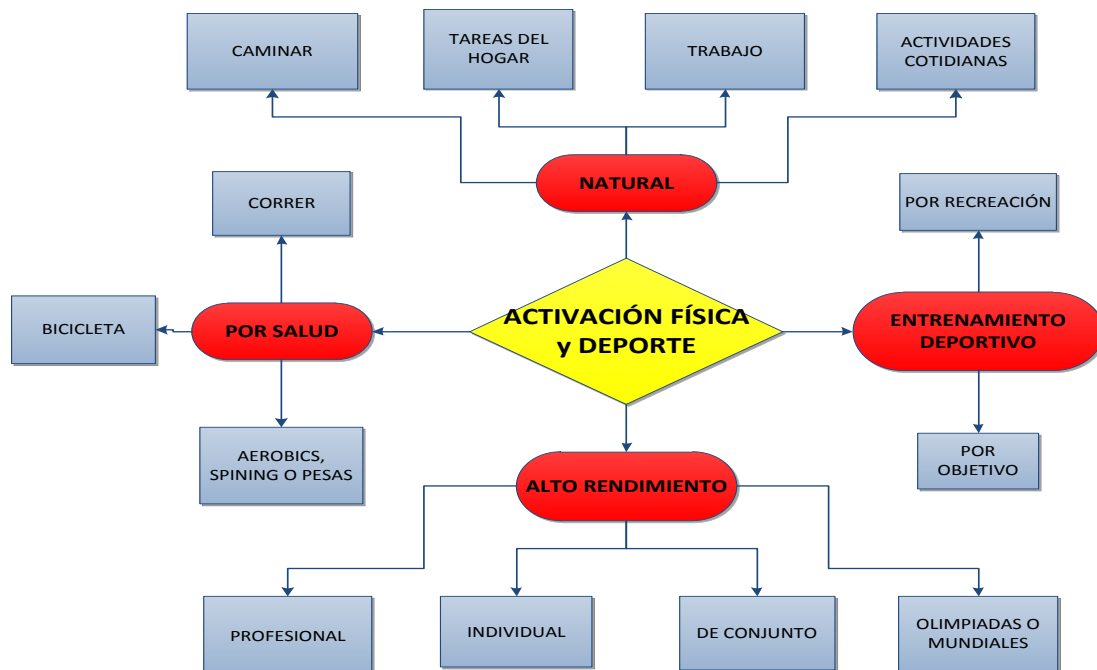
CAMINAR

TAREAS DEL HOGAR

TRABAJO

ACTIVIDADES COTIDIANAS

NATURAL

CORRER

POR RECREACIÓN

BICICLETA

POR SALUD

ACTIVACIÓN FÍSICA y DEPORTE

ENTRENAMIENTO DEPORTIVO

AEROBICS, SPINING O PESAS

POR OBJETIVO

ALTO RENDIMIENTO

PROFESIONAL

INDIVIDUAL

DE CONJUNTO

OLIMPIADAS O MUNDIALES